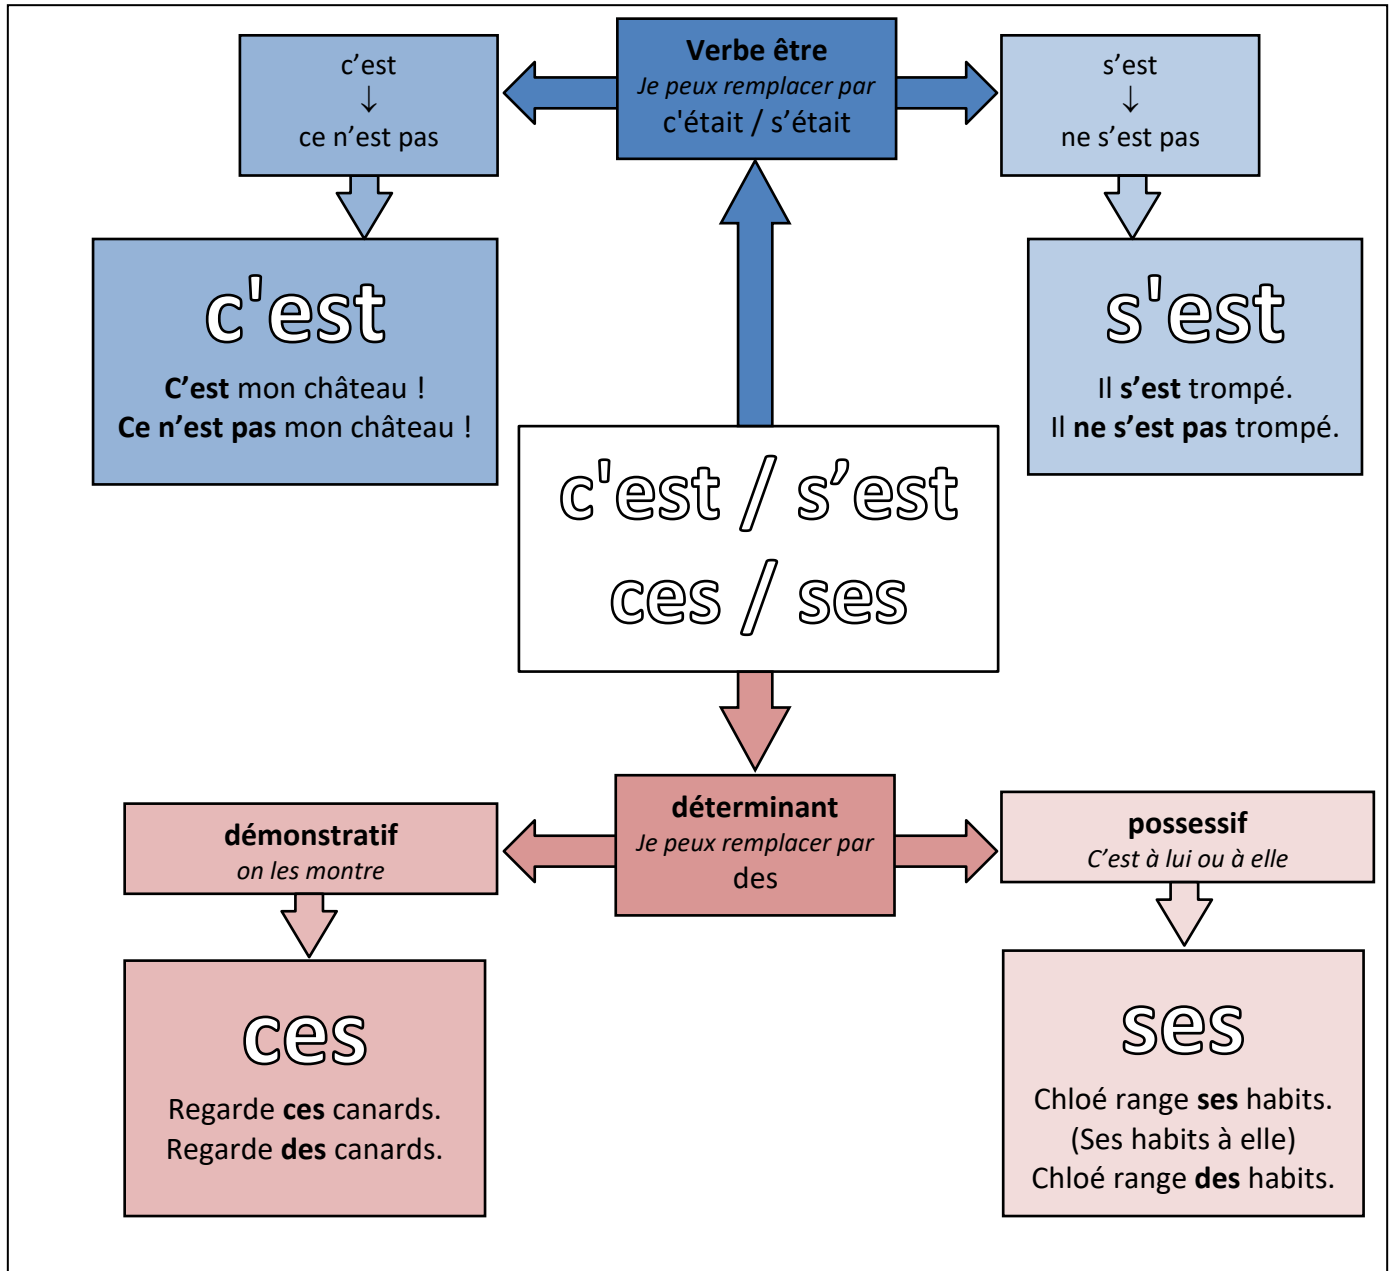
c'est
↓
ce n'est pas

Verbe être
Je peux remplacer par
c'était / s'était

s'est
↓
ne s'est pas

c'est
C'est mon château !
Ce n'est pas mon château !

s'est
Il s'est trompé.
Il ne s'est pas trompé.

c'est / s'est
ces / ses

démonstratif
on les montre

déterminant
Je peux remplacer par
des

possessif
C'est à lui ou à elle

ces
Regarde ces canards.
Regarde des canards.

ses
Chloé range ses habits.
(Ses habits à elle)
Chloé range des habits.